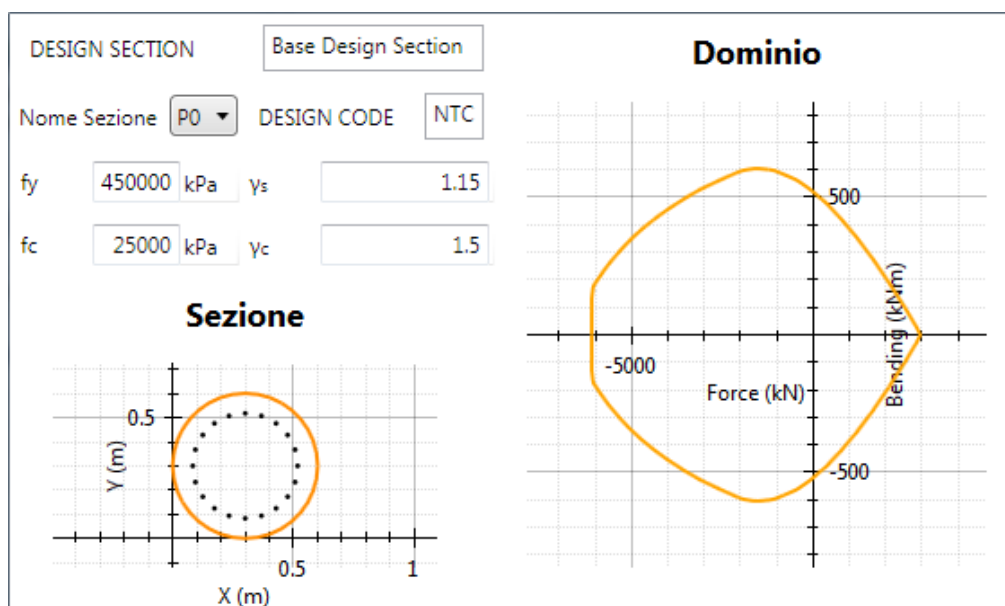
DESIGN SECTION
Base Design Section

Nome Sezione
P0
DESIGN CODE
NTC

fy
450000
kPa
$\gamma_s$
1.15

fc
25000
kPa
$\gamma_c$
1.5

Sezione

0.5
Y (m)
0.5
1
X (m)

Dominio

500
-5000
Force (kN)
Bending (kNm)
-500